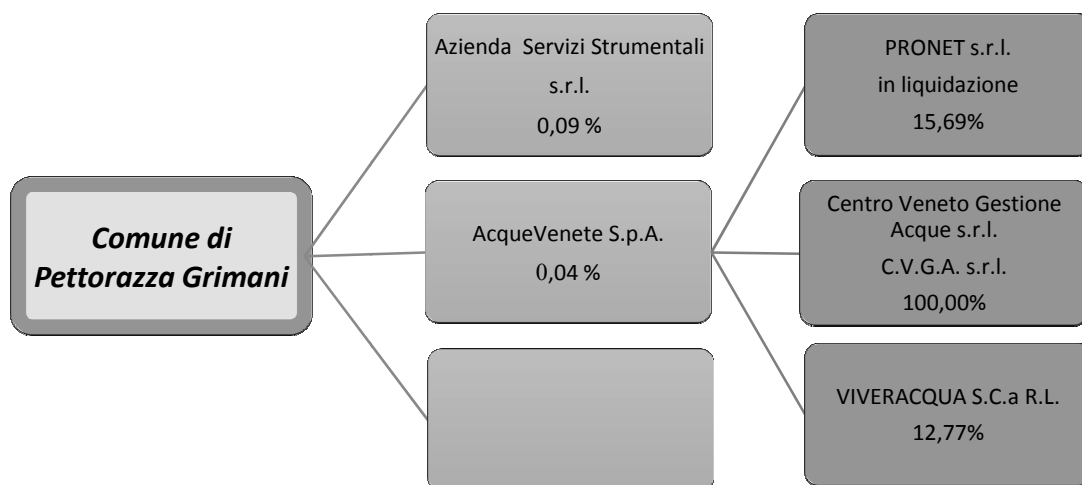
Comune di Pettorazza Grimani

Azienda Servizi Strumentali s.r.l.
0,09 %

AcqueVenete S.p.A.
0,04 %

PRONET s.r.l.
in liquidazione
15,69%

Centro Veneto Gestione Acque s.r.l.
C.V.G.A. s.r.l.
100,00%

VIVERACQUA S.C.a R.L.
12,77%